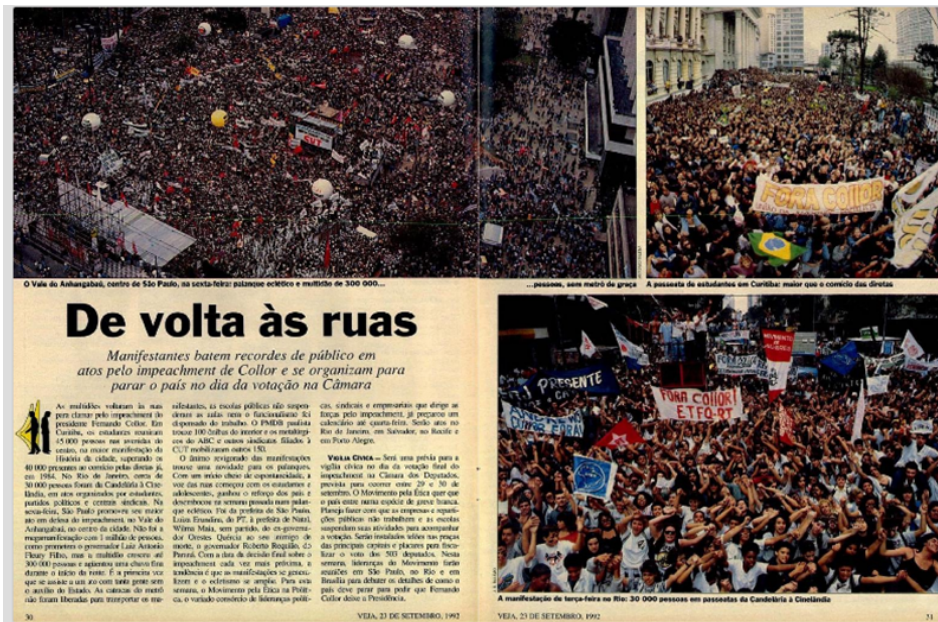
O Vale do Anhangabaú, centro de São Paulo, na sexta-feira: palanque eclético e multidão de 300 000...

...pessoas, sem metrô de graça

A passeata de estudantes em Curitiba: maior que o comício das diretas

FORA COLLOR

De volta às ruas

Manifestantes batem recordes de público em atos pelo impeachment de Collor e se organizam para parar o país no dia da votação na Câmara

As multidões voltaram às ruas para clamar pelo impeachment do presidente Fernando Collor. Em Curitiba, os estudantes reuniram 45 000 pessoas nas avenidas do centro, na maior manifestação da História da cidade, superando os 40 000 presentes ao comício pelas diretas já, em 1984. No Rio de Janeiro, cerca de 30 000 pessoas foram da Candelária à Cinelândia, em atos organizados por estudantes, partidos políticos e centrais sindicais. Na sexta-feira, São Paulo promoveu seu maior ato em defesa do impeachment, no Vale do Anhangabaú, no centro da cidade. Não foi a megamanifestação com 1 milhão de pessoas, como prometeu o governador Luiz Antônio Fleury Filho, mas a multidão cresceu até 300 000 pessoas e aplaudiu uma chuva fina durante o trajeto de festa. É a primeira vez que se assiste a um ato com tanta gente sem o auxílio do Estado. As catracas do metrô não foram liberadas para transportar os manifestantes, as escolas públicas não suspenderam as aulas nem o funcionalismo foi dispensado do trabalho. O PMDB paulista trouxe 100 ônibus do interior e os metalúrgicos do ABC e outros sindicatos filiados à CUT mobilizaram outros 150.

O ânimo revigorado das manifestações trouxe uma novidade para os palanques. Com um início chôco de espontaneidade, a voz das ruas começou com os estudantes e adolescentes, ganhou o reforço das pais e desembocou na semana passada num palanque eclético. Foi da prefeita de São Paulo, Luiza Erundina, do PT, à prefeita de Natal, Wilma Maia, sem partido, do ex-governador Orestes Quércia ao seu inimigo de morte, o governador Roberto Requião, do Paraná. Com a data da decisão final sobre o impeachment cada vez mais próxima, a tendência é que as manifestações se generalizem e o ecletismo se amplie. Para esta semana, o Movimento pela Ética na Política, o variado consórcio de lideranças políticas, sindicais e empresários que dirige as forças pelo impeachment, já preparou um calendário até quarta-feira. Serão atos no Rio de Janeiro, em Salvador, no Recife e em Porto Alegre.

VIGÍLIA CÍVICA — Será uma prévia para a vigília cívica no dia da votação final do impeachment na Câmara dos Deputados, prevista para ocorrer entre 29 e 30 de setembro. O Movimento pela Ética quer que o país entre numa espécie de greve branca. Planeja fazer com que as empresas e repartições públicas não trabalhem e as escolas suspendam suas atividades para acompanhar a votação. Serão instalados telões nas praças das principais capitais e placares para focalizar o voto dos 503 deputados. Nesta semana, lideranças do Movimento farão reuniões em São Paulo, no Rio e em Brasília para debater os detalhes de como o país deve parar para pedir que Fernando Collor deixe a Presidência.

PRESENTE
FORA COLLOR ETFQ-RJ

A manifestação de terça-feira no Rio: 30 000 pessoas em passeatas da Candelária à Cinelândia

30 VEJA, 23 DE SETEMBRO, 1992

VEJA, 23 DE SETEMBRO, 1992 31